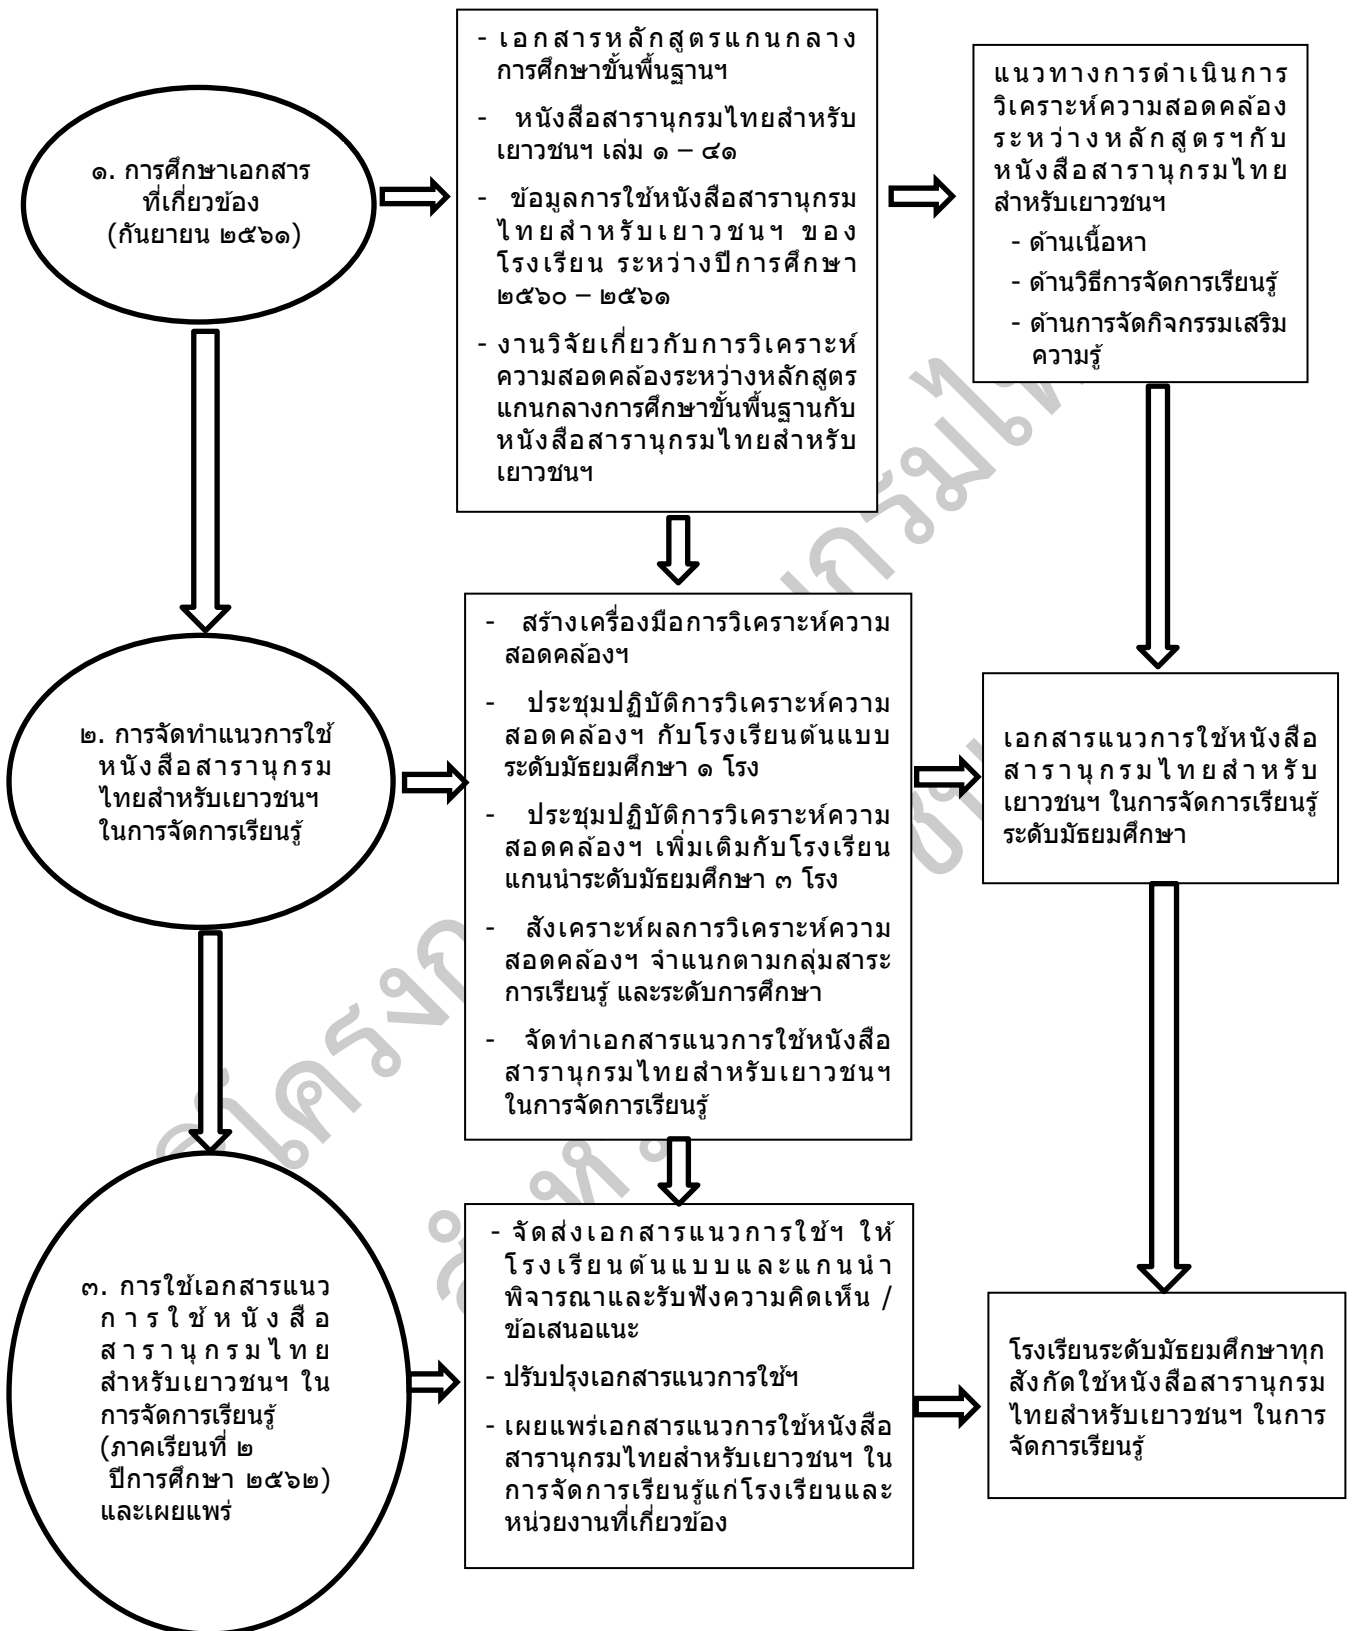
๑. การศึกษาเอกสารที่เกี่ยวข้อง (กันยายน ๒๕๖๑)

- เอกสารหลักสูตรแกนกลางการศึกษาขั้นพื้นฐานฯ

- หนังสือสารานุกรมไทยสำหรับเยาวชนฯ เล่ม ๑ – ๔๑

- ข้อมูลการใช้หนังสือสารานุกรมไทยสำหรับเยาวชนฯ ของโรงเรียน ระหว่างปีการศึกษา ๒๕๖๐ – ๒๕๖๑

- งานวิจัยเกี่ยวกับการวิเคราะห์ความสอดคล้องระหว่างหลักสูตรแกนกลางการศึกษาขั้นพื้นฐานกับหนังสือสารานุกรมไทยสำหรับเยาวชนฯ

แนวทางการดำเนินการวิเคราะห์ความสอดคล้องระหว่างหลักสูตรฯกับหนังสือสารานุกรมไทยสำหรับเยาวชนฯ

- ด้านเนื้อหา

- ด้านวิธีการจัดการเรียนรู้

- ด้านการจัดกิจกรรมเสริมความรู้

๒. การจัดทำแนวการใช้หนังสือสารานุกรมไทยสำหรับเยาวชนฯ ในการจัดการเรียนรู้

- สร้างเครื่องมือการวิเคราะห์ความสอดคล้องฯ

- ประชุมปฏิบัติการวิเคราะห์ความสอดคล้องฯ กับโรงเรียนต้นแบบระดับมัธยมศึกษา ๑ โรง

- ประชุมปฏิบัติการวิเคราะห์ความสอดคล้องฯ เพิ่มเติมกับโรงเรียนแกนนำระดับมัธยมศึกษา ๓ โรง

- สังเคราะห์ผลการวิเคราะห์ความสอดคล้องฯ จำแนกตามกลุ่มสาระการเรียนรู้ และระดับการศึกษา

- จัดทำเอกสารแนวการใช้หนังสือสารานุกรมไทยสำหรับเยาวชนฯ ในการจัดการเรียนรู้

เอกสารแนวการใช้หนังสือสารานุกรมไทยสำหรับเยาวชนฯ ในการจัดการเรียนรู้ระดับมัธยมศึกษา

๓. การใช้เอกสารแนวการใช้หนังสือสารานุกรมไทยสำหรับเยาวชนฯ ในการจัดการเรียนรู้ (ภาคเรียนที่ ๒ ปีการศึกษา ๒๕๖๒) และเผยแพร่

- จัดส่งเอกสารแนวการใช้ฯ ให้โรงเรียนต้นแบบและแกนนำพิจารณาและรับฟังความคิดเห็น / ข้อเสนอแนะ

- ปรับปรุงเอกสารแนวการใช้ฯ

- เผยแพร่เอกสารแนวการใช้หนังสือสารานุกรมไทยสำหรับเยาวชนฯ ในการจัดการเรียนรู้แก่โรงเรียนและหน่วยงานที่เกี่ยวข้อง

โรงเรียนระดับมัธยมศึกษาทุกสังกัดใช้หนังสือสารานุกรมไทยสำหรับเยาวชนฯ ในการจัดการเรียนรู้

โครงการสารานุกรมไทยฯ